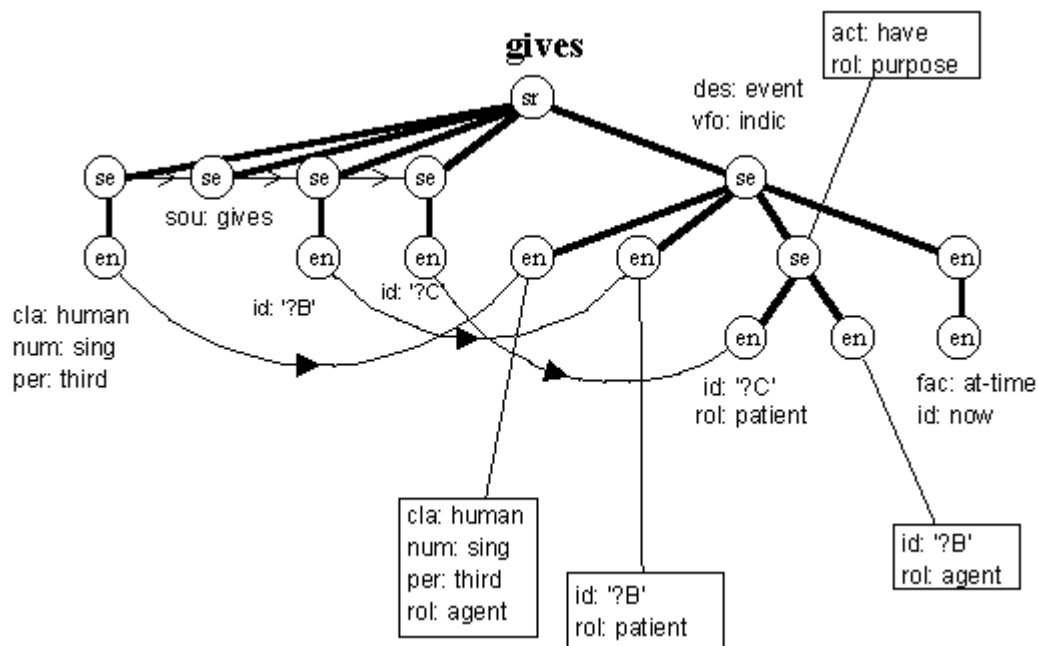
gives

act: have
rol: purpose

sr

des: event
vfo: indic

se
se
se
se
se

sou: gives

en
en
en
en
en
se
en

cla: human
num: sing
per: third

id: '?B'

id: '?C'

en
en
en

id: '?C'
rol: patient

fac: at-time
id: now

cla: human
num: sing
per: third
rol: agent

id: '?B'
rol: patient

id: '?B'
rol: agent